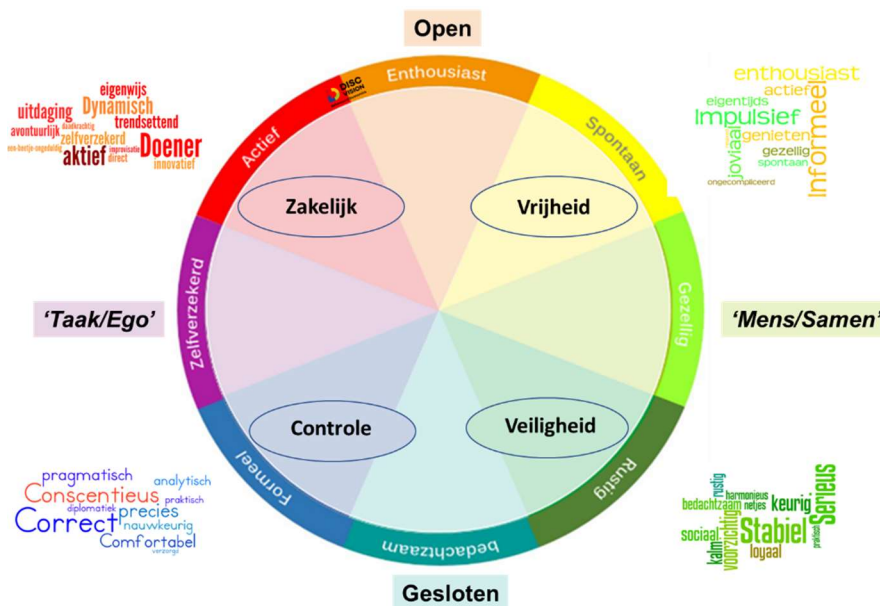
Open

Enthousiast

Spontaan

Gezellig

Rustig

bedachtzaam

Formeel

Zelfverzekerd

Actief

DISC VISION

Zakelijk

Vrijheid

Controle

Veiligheid

'Taak/Ego'

'Mens/Samen'

Gesloten

eigenwijs
uitdaging
Dynamisch
trendsettend
avontuurlijk
doelgericht
zelfverzekerd
Doener
een-beetje-ongeduldig
aktief
improvisatie
direct
innovatief

enthousiast
actief
eigentijds
Impulsief
informeel
joviaal
genieten
gezellig
spontaan
ongecompliceerd

pragmatisch
analytisch
Conscentieus
praktisch
diplomatiek
Correct
precies
nauwkeurig
Comfortabel
verzorgd

rustig
harmonieus
bedachtzaam
netjes
keurig
Serieus
voorzichtig
Stabiel
sociaal
praktisch
kalm
loyaal